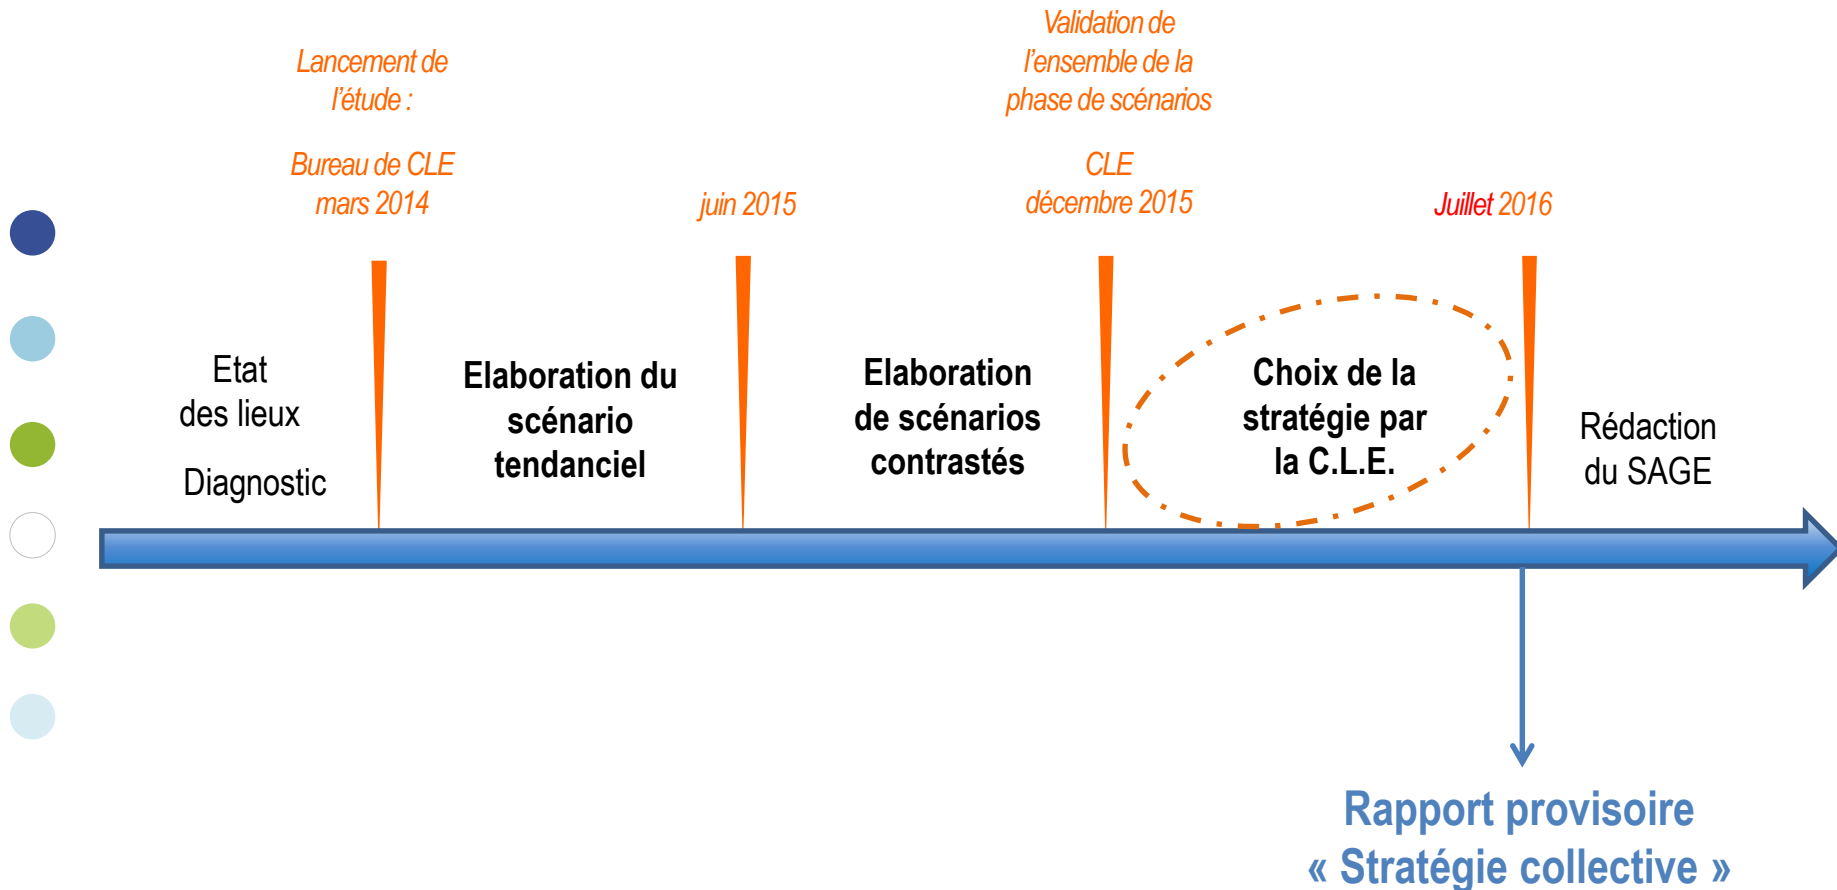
Lancement de l'étude :

Bureau de CLE mars 2014

juin 2015

Validation de l'ensemble de la phase de scénarios

CLE décembre 2015

Juillet 2016

Etat des lieux

Diagnostic

Elaboration du scénario tendanciel

Elaboration de scénarios contrastés

Choix de la stratégie par la C.L.E.

Rédaction du SAGE

Rapport provisoire « Stratégie collective »